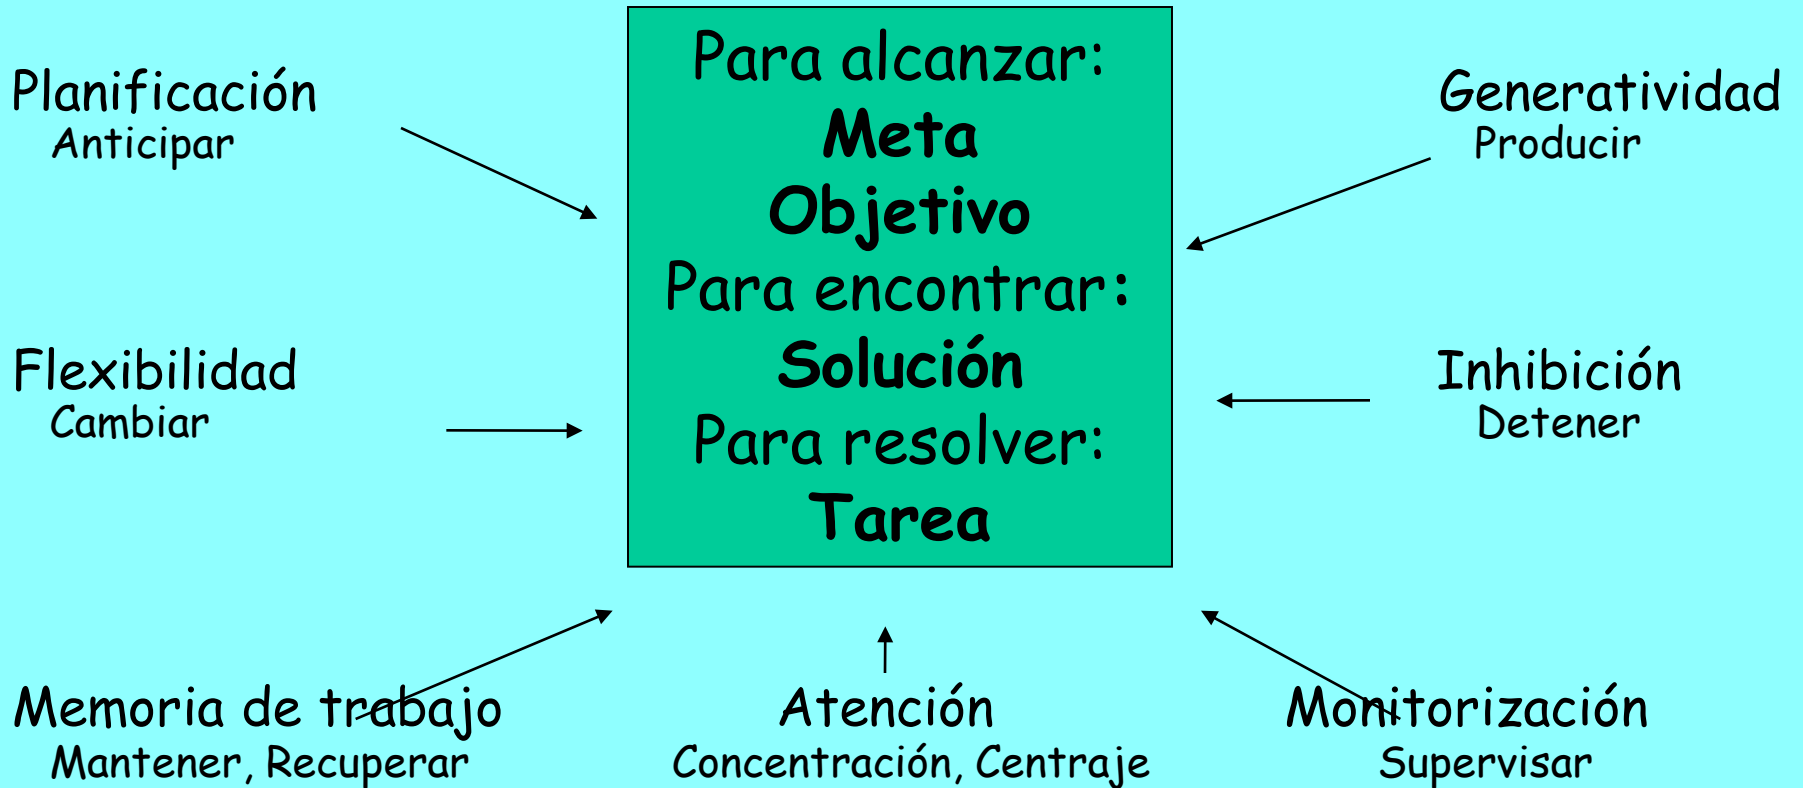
Planificación
Anticipar

Para alcanzar:
Meta
Objetivo
Para encontrar:
Solución
Para resolver:
Tarea

Generatividad
Producir

Flexibilidad
Cambiar

Inhibición
Detener

Memoria de trabajo
Mantener, Recuperar

Atención
Concentración, Centraje

Monitorización
Supervisar